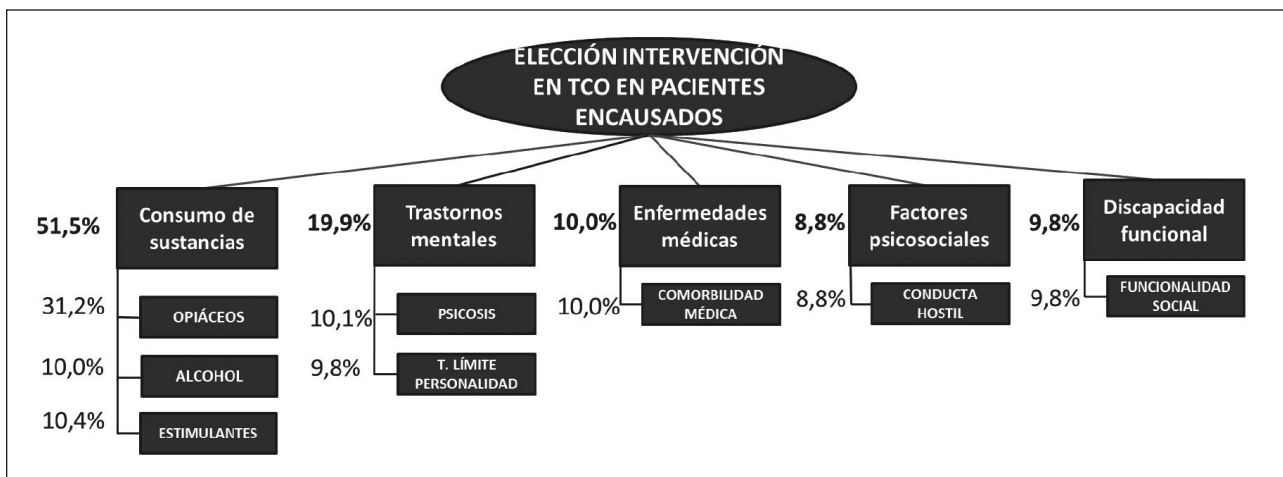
ELECCIÓN INTERVENCIÓN EN TCO EN PACIENTES ENCAUSADOS

51,5% Consumo de sustancias

31,2% OPIÁCEOS

10,0% ALCOHOL

10,4% ESTIMULANTES

19,9% Trastornos mentales

10,1% PSICOSIS

9,8% T. LÍMITE PERSONALIDAD

10,0% Enfermedades médicas

10,0% COMORBILIDAD MÉDICA

8,8% Factores psicosociales

8,8% CONDUCTA HOSTIL

9,8% Discapacidad funcional

9,8% FUNCIONALIDAD SOCIAL